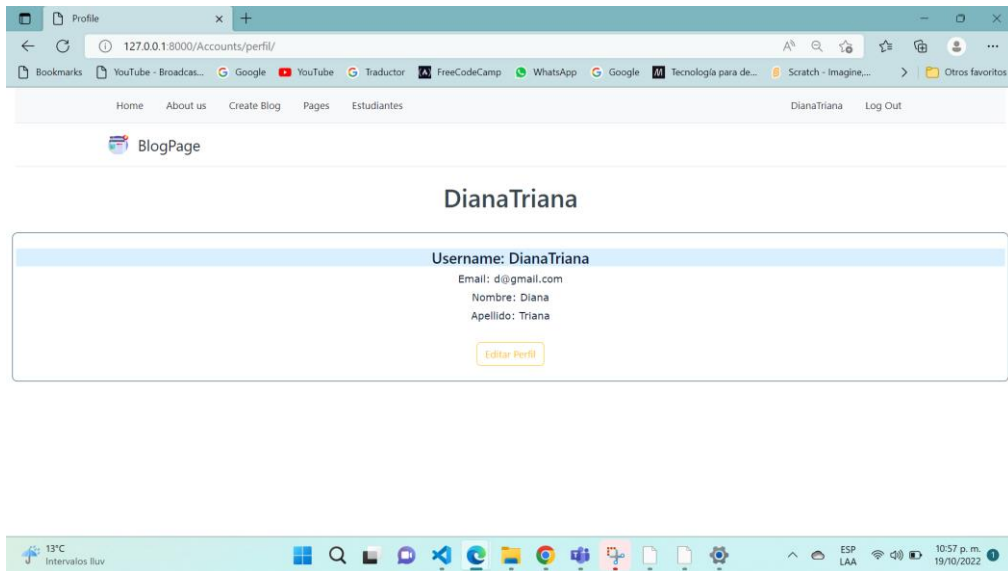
Profile

127.0.0.1:8000/Accounts/perfil/

Bookmarks YouTube - Broadcas... Google YouTube Traductor FreeCodeCamp WhatsApp Google Tecnología para de... Scratch - Imagine,... Otros favoritos

Home About us Create Blog Pages Estudiantes DianaTriana Log Out

BlogPage

DianaTriana

Username: DianaTriana

Email: d@gmail.com

Nombre: Diana

Apellido: Triana

Editar Perfil

13°C
Intervalos lluv

ESP
LAA

10:57 p. m.
19/10/2022